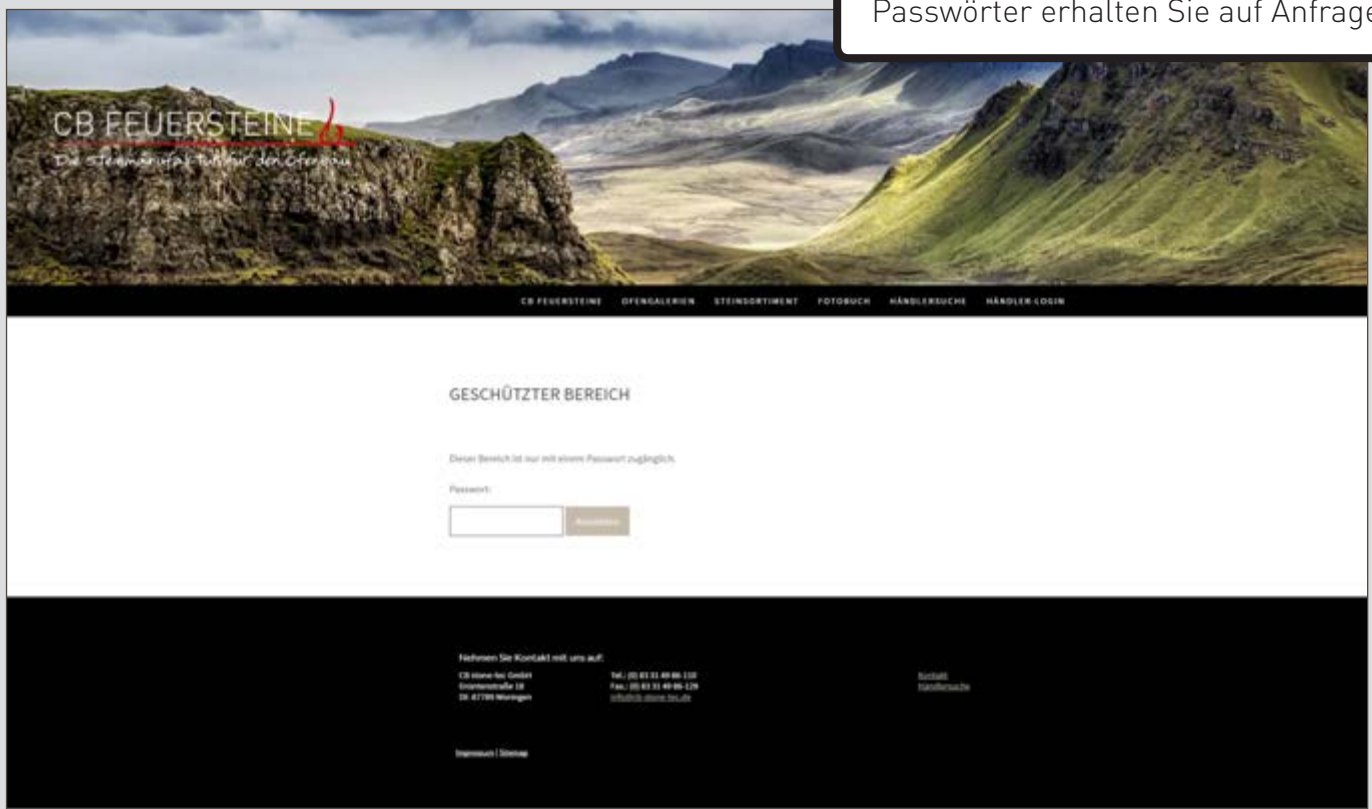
Passwörter erhalten Sie auf Anfrage

CB FEUERSTEINE

Die Steinmanufaktur für den Ofenbau

CB FEUERSTEINE OFENGALERIEN STEINSORTIMENT FOTOBUCH HÄNDLERSUCHE HÄNDLER-LOGIN

GESCHÜTZTER BEREICH

Dieser Bereich ist nur mit einem Passwort zugänglich.

Passwort:

Anmelden

Nehmen Sie Kontakt mit uns auf:

CB stone-tec GmbH
Grünlandstraße 18
DE-87789 Woringen

Tel.: (0) 83 31 49 86-110
Fax.: (0) 83 31 49 86-129
info@cb-stone-tec.de

Kontakt
Händlersuche

Impressum | Sitemap